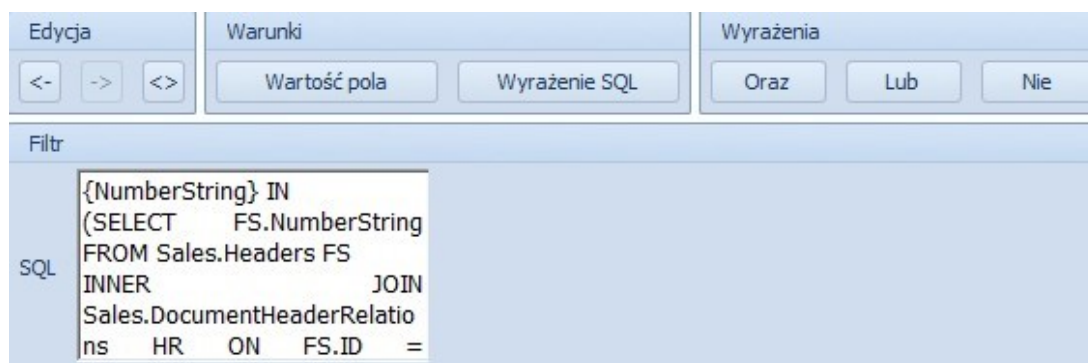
Edycja

<- -> <>

Warunki

Wartość pola Wyrażenie SQL

Wyrażenia

Oraz Lub Nie

Filtr

SQL

{NumberString} IN (SELECT FS.NumberString FROM Sales.Headers FS INNER JOIN Sales.DocumentHeaderRelations HR ON FS.ID =